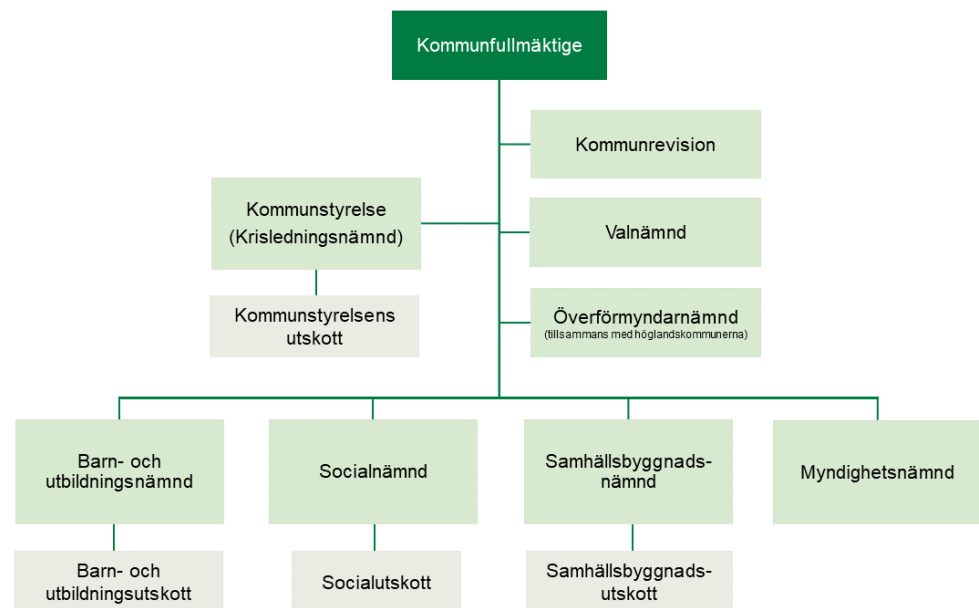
Kommunfullmäktige

Kommunrevision

Kommunstyrelse
(Krisledningsnämnd)

Valnämnd

Kommunstyrelsens utskott

Överförmyndarnämnd
(tillsammans med höglandskommunerna)

Barn- och utbildningsnämnd

Socialnämnd

Samhällsbyggnadsnämnd

Myndighetsnämnd

Barn- och utbildningsutskott

Socialutskott

Samhällsbyggnadsutskott